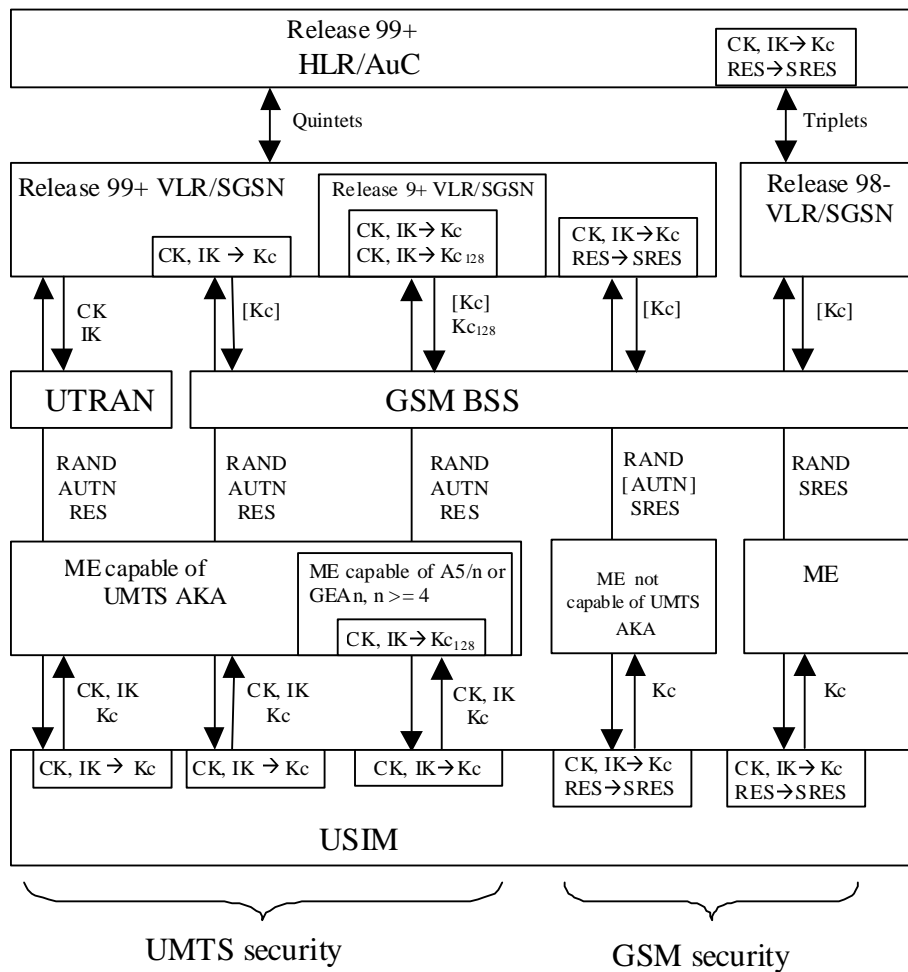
Release 99+
HLR/AuC

CK, IK→ Kc
RES→ SRES

Quintets

Triplets

Release 99+ VLR/SGSN

Release 9+ VLR/SGSN

CK, IK→ Kc
CK, IK→ Kc$_{128}$

CK, IK→ Kc
RES→ SRES

Release 98-
VLR/SGSN

CK, IK → Kc

CK
IK

[Kc]

[Kc]
Kc$_{128}$

[Kc]

[Kc]

UTRAN

GSM BSS

RAND
AUTN
RES

RAND
AUTN
RES

RAND
AUTN
RES

RAND
[AUTN]
SRES

RAND
SRES

ME capable of
UMTS AKA

ME capable of A5/n or
GEA n, n >= 4

CK, IK→ Kc$_{128}$

ME not
capable of UMTS
AKA

ME

CK, IK
Kc

CK, IK
Kc

CK, IK
Kc

Kc

Kc

CK, IK → Kc

CK, IK → Kc

CK, IK→ Kc

CK, IK→ Kc
RES→ SRES

CK, IK→ Kc
RES→ SRES

USIM

UMTS security

GSM security